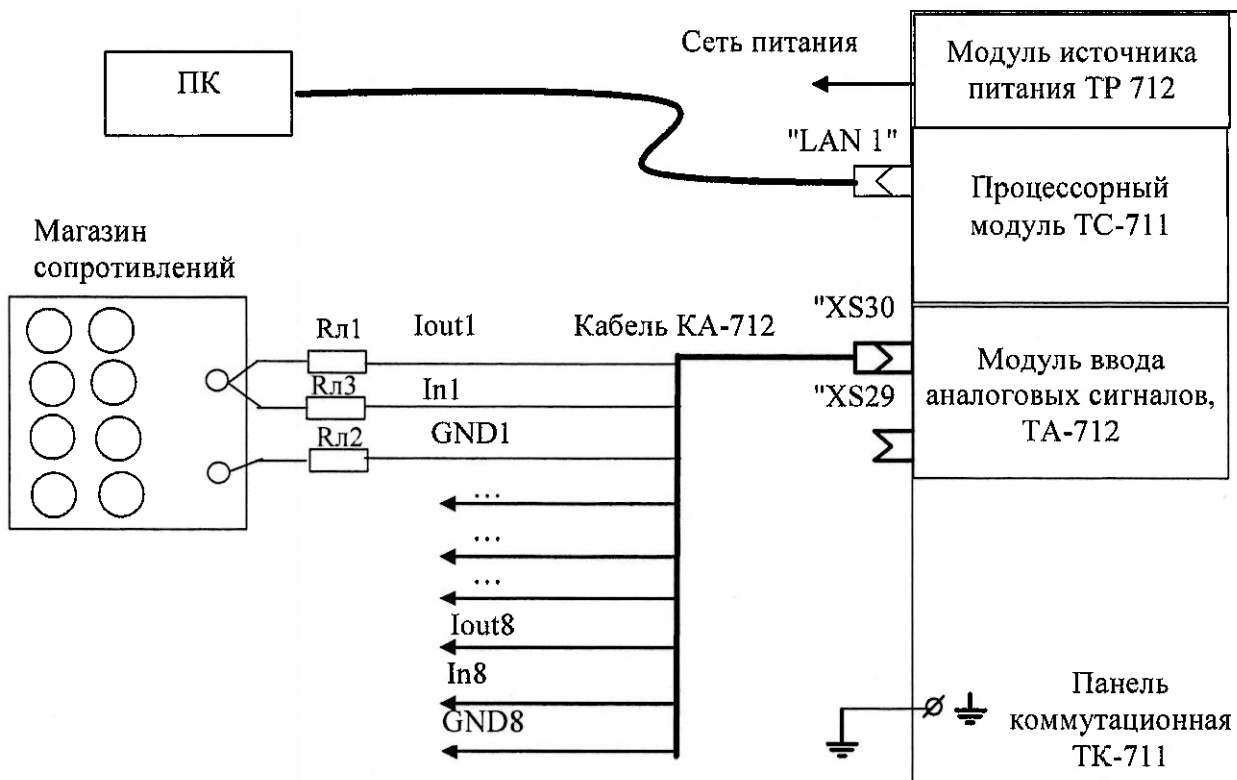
ПК

Сеть питания

Модуль источника питания ТР 712

"LAN 1"

Процессорный модуль ТС-711

Магазин сопротивлений

Rл1

Iout1

Кабель КА-712

"XS30

Модуль ввода аналоговых сигналов, ТА-712

Rл3

In1

"XS29

Rл2

GND1

...

...

...

Iout8

In8

GND8

Панель коммутационная ТК-711